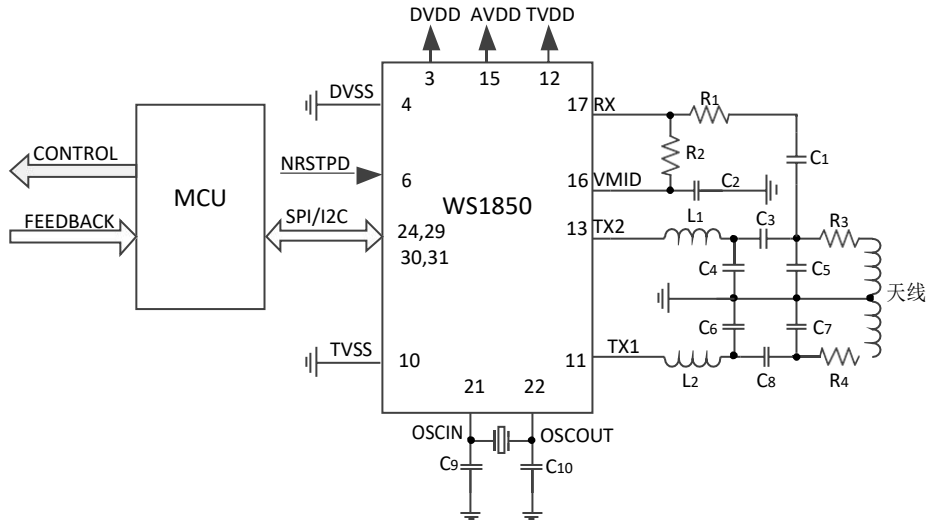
DVDD AVDD TVDD

3 15 12

DVSS 4

17 RX

$R_1$

$R_2$

$C_1$

CONTROL

MCU

NRSTPD 6

16 VMID

$C_2$

FEEDBACK

SPI/I2C

WS1850

24,29
30,31

13 TX2

$L_1$

$C_3$

$R_3$

$C_4$

$C_5$

天线

$C_6$

$C_7$

TVSS 10

11 TX1

$L_2$

$C_8$

$R_4$

21 22

OSCIN OSCOUT

$C_9$

$C_{10}$